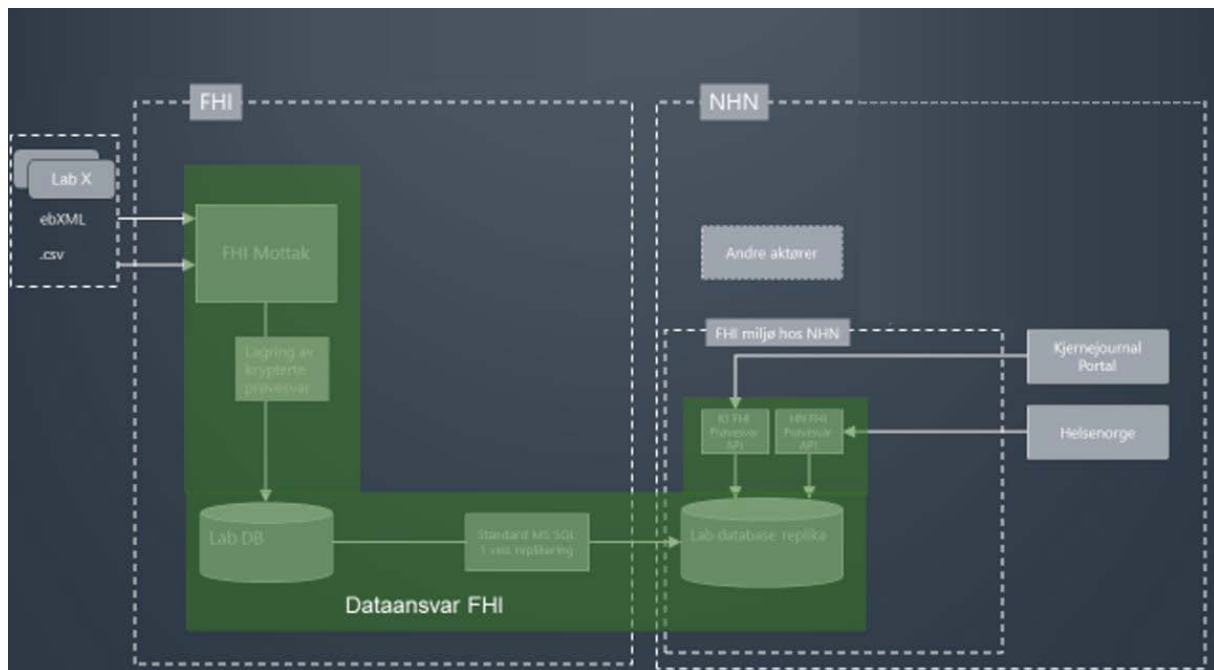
FHI

NHN

Lab X

ebXML

.csv

FHI Mottak

Lagring av krypterte prøvesvar

Lab DB

Standard MS SQL 1 veis replikering

Lab-database replika

Dataansvar FHI

Andre aktører

FHI miljø hos NHN

KJ FHI Prøvesvar API

HN FHI Prøvesvar API

Kjernejournal Portal

Helsenorge